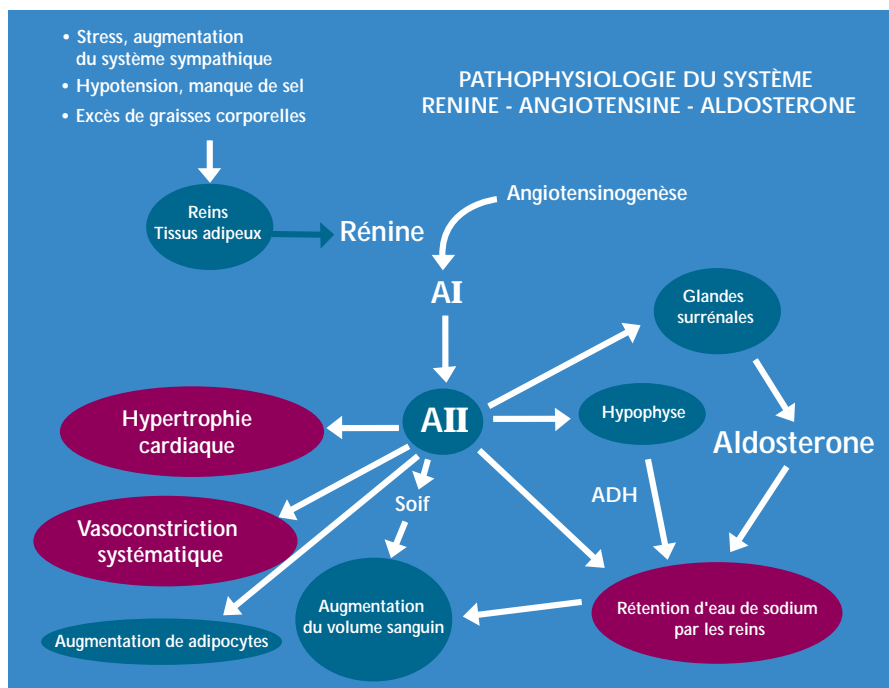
• Stress, augmentation du système sympathique
• Hypotension, manque de sel
• Excès de graisses corporelles

PATHOPHYSIOLOGIE DU SYSTÈME RENINE - ANGIOTENSINE - ALDOSTERONE

Reins
Tissus adipeux

Rénine

Angiotensinogenèse

AI

Glandes surrénales

AII

Hypertrophie cardiaque

Hypophyse

Aldosterone

ADH

Soif

Vasoconstriction systématique

Augmentation du volume sanguin

Rétention d'eau de sodium par les reins

Augmentation de adipocytes